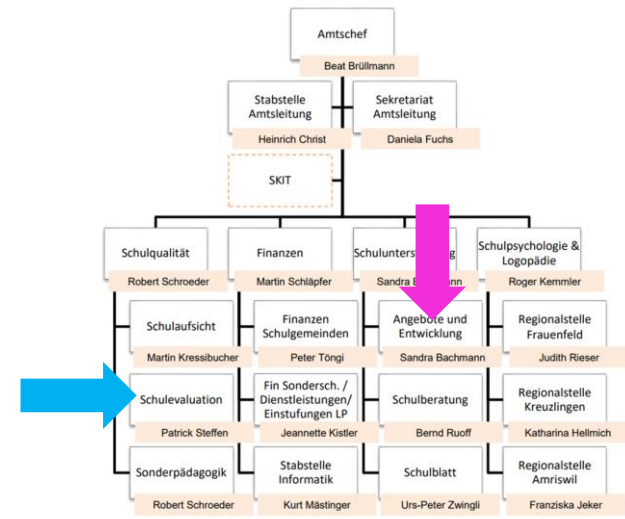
Amtschef
Beat Brüllmann

Stabstelle Amtsleitung
Heinrich Christ

Sekretariat Amtsleitung
Daniela Fuchs

SKIT

Schulqualität
Robert Schroeder

Schulaufsicht
Martin Kressibucher

Schulevaluation
Patrick Steffen

Sonderpädagogik
Robert Schroeder

Finanzen
Martin Schläpfer

Finanzen Schulgemeinden
Peter Töngi

Fin Sondersch. / Dienstleistungen/ Einstufungen LP
Jeannette Kistler

Stabstelle Informatik
Kurt Mästinger

Schulunters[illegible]
Sandra B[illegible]ann

Angebote und Entwicklung
Sandra Bachmann

Schulberatung
Bernd Ruoff

Schulblatt
Urs-Peter Zwingli

Schulpsychologie & Logopädie
Roger Kemmler

Regionalstelle Frauenfeld
Judith Rieser

Regionalstelle Kreuzlingen
Katharina Hellmich

Regionalstelle Amriswil
Franziska Jeker